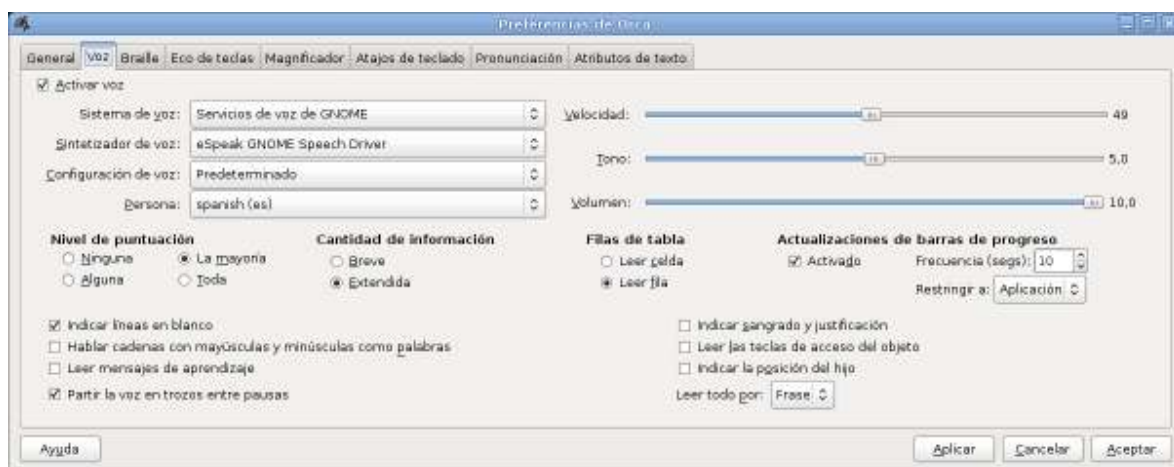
Preferencias de Orca

General | Voz | Braille | Eco de teclas | Magnificador | Atajos de teclado | Pronunciación | Atributos de texto

☑ Activar voz

Sistema de voz: Servicios de voz de GNOME

Sintetizador de voz: eSpeak GNOME Speech Driver

Configuración de voz: Predeterminado

Persona: spanish (es)

Velocidad: 49

Tono: 5,0

Volumen: 10,0

Nivel de puntuación
○ Ninguna ◉ La mayoría
○ Alguna ○ Toda

Cantidad de información
○ Breve
◉ Extendida

Filas de tabla
○ Leer celda
◉ Leer fila

Actualizaciones de barras de progreso
☑ Activado Frecuencia (segs): 10
Restringir a: Aplicación

☑ Indicar líneas en blanco
☐ Hablar cadenas con mayúsculas y minúsculas como palabras
☐ Leer mensajes de aprendizaje
☑ Partir la voz en trozos entre pausas

☐ Indicar sangrado y justificación
☐ Leer las teclas de acceso del objeto
☐ Indicar la posición del hijo
Leer todo por: Frase

Ayuda

Aplicar | Cancelar | Aceptar